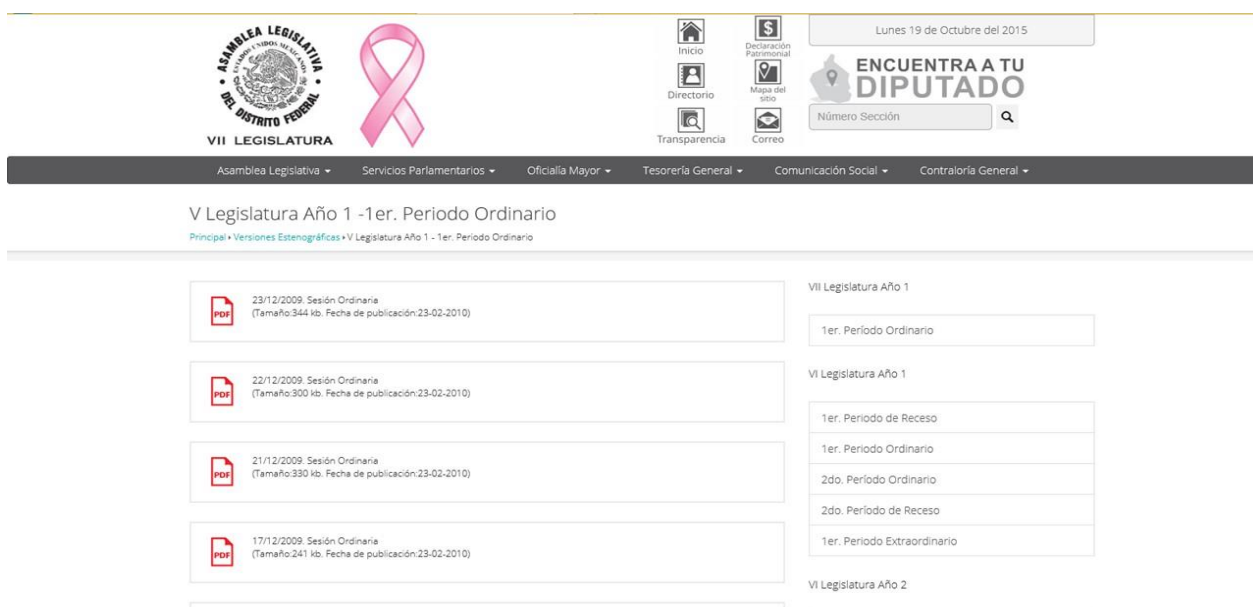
ASAMBLEA LEGISLATIVA
ESTADOS UNIDOS MEXICANOS
DEL DISTRITO FEDERAL
VII LEGISLATURA

Inicio
Declaración Patrimonial
Directorio
Mapa del sitio
Transparencia
Correo

Lunes 19 de Octubre del 2015

ENCUENTRA A TU DIPUTADO

Número Sección

Asamblea Legislativa ▾ Servicios Parlamentarios ▾ Oficialía Mayor ▾ Tesorería General ▾ Comunicación Social ▾ Contraloría General ▾

V Legislatura Año 1 -1er. Periodo Ordinario

Principal › Versiones Estenográficas › V Legislatura Año 1 - 1er. Periodo Ordinario

PDF 23/12/2009. Sesión Ordinaria
(Tamaño:344 kb. Fecha de publicación:23-02-2010)

PDF 22/12/2009. Sesión Ordinaria
(Tamaño:300 kb. Fecha de publicación:23-02-2010)

PDF 21/12/2009. Sesión Ordinaria
(Tamaño:330 kb. Fecha de publicación:23-02-2010)

PDF 17/12/2009. Sesión Ordinaria
(Tamaño:241 kb. Fecha de publicación:23-02-2010)

VII Legislatura Año 1

1er. Período Ordinario

VI Legislatura Año 1

1er. Periodo de Receso

1er. Periodo Ordinario

2do. Período Ordinario

2do. Período de Receso

1er. Periodo Extraordinario

VI Legislatura Año 2